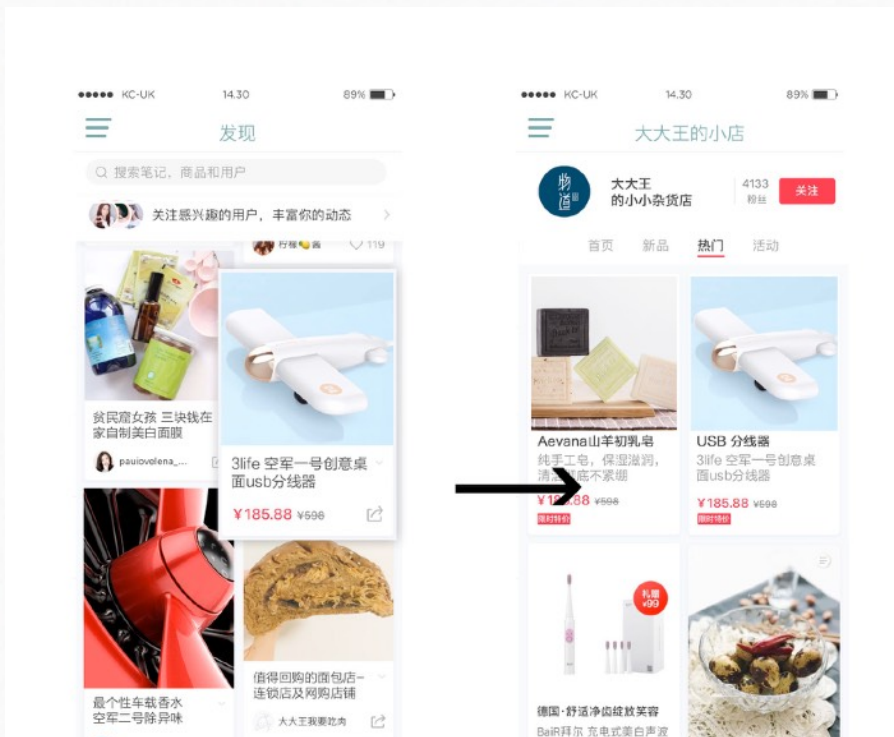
●●●●● KC-UK 14.30 89%

发现

搜索笔记、商品和用户

关注感兴趣的用户，丰富你的动态

柠檬酱 119

贫民窟女孩 三块钱在家自制美白面膜

pauiovolena_

3life 空军一号创意桌面usb分线器

¥185.88 ¥596

最个性车载香水 空军二号除异味

值得回购的面包店~连锁店及网购店铺

大大王我要吃肉

●●●●● KC-UK 14.30 89%

大大王的小店

物道

大大王的小小杂货店

4133 粉丝

关注

首页 新品 热门 活动

Aevana山羊初乳皂

纯手工皂，保湿滋润，清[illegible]不紧绷

¥1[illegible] ¥598

限时特价

USB 分线器

3life 空军一号创意桌面usb分线器

¥185.88 ¥598

限时特价

礼赠 ¥99

德国·舒适净齿绽放笑容

BaiR拜尔 充电式美白声波